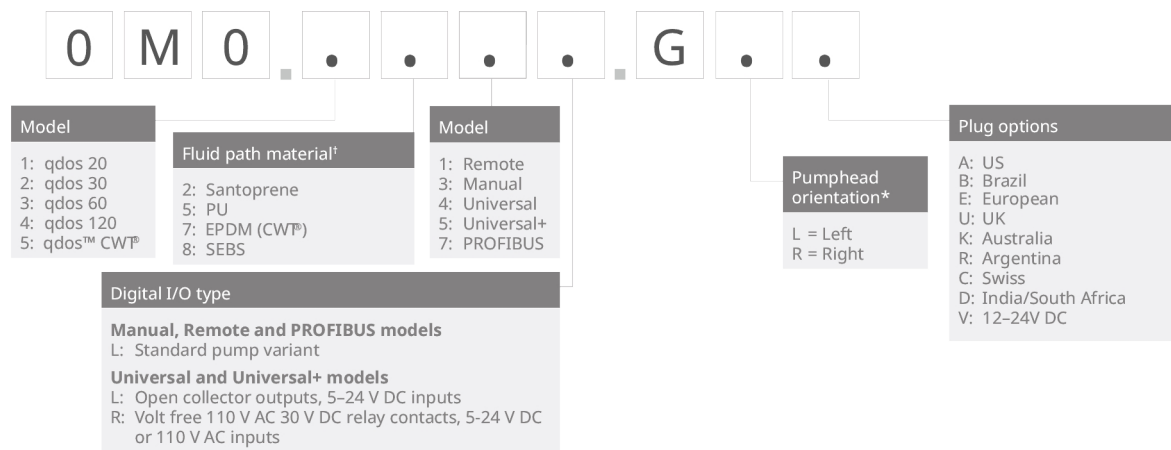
0 M 0 . . . . G . .

Model
1: qdos 20
2: qdos 30
3: qdos 60
4: qdos 120
5: qdos™ CWT®

Fluid path material†
2: Santoprene
5: PU
7: EPDM (CWT®)
8: SEBS

Model
1: Remote
3: Manual
4: Universal
5: Universal+
7: PROFIBUS

Pumphead orientation*
L = Left
R = Right

Plug options
A: US
B: Brazil
E: European
U: UK
K: Australia
R: Argentina
C: Swiss
D: India/South Africa
V: 12–24V DC

Digital I/O type
Manual, Remote and PROFIBUS models
L: Standard pump variant
Universal and Universal+ models
L: Open collector outputs, 5–24 V DC inputs
R: Volt free 110 V AC 30 V DC relay contacts, 5-24 V DC or 110 V AC inputs